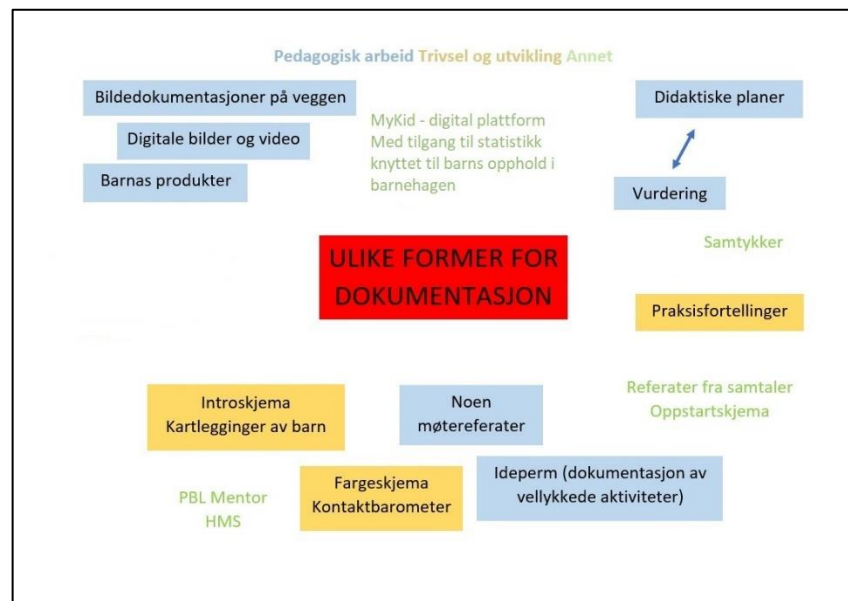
Pedagogisk arbeid Trivsel og utvikling Annet

Bildedokumentasjoner på veggen

Digitale bilder og video

Barnas produkter

MyKid - digital plattform
Med tilgang til statistikk knyttet til barns opphold i barnehagen

Didaktiske planer

Vurdering

Samtykker

ULIKE FORMER FOR DOKUMENTASJON

Praksisfortellinger

Referater fra samtaler
Oppstartskjema

Introskjema
Kartlegginger av barn

Noen møtereferater

Ideperm (dokumentasjon av vellykkede aktiviteter)

Fargeskjema
Kontaktbarometer

PBL Mentor
HMS